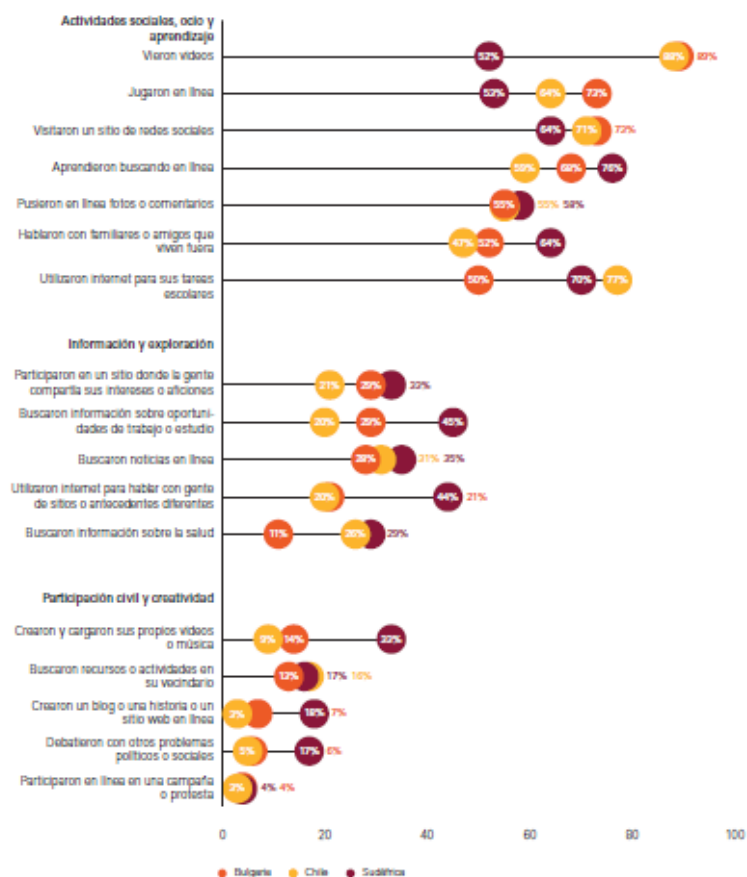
Actividades sociales, ocio y aprendizaje
Vieron videos 52% 88% 89%
Jugaron en línea 53% 64% 73%
Visitaron un sitio de redes sociales 64% 71% 73%
Aprendieron buscando en línea 59% 69% 76%
Pusieron en línea fotos o comentarios 55% 55% 58%
Hablaron con familiares o amigos que viven fuera 47% 52% 64%
Utilizaron internet para sus tareas escolares 50% 70% 77%

Información y exploración
Participaron en un sitio donde la gente comparte sus intereses o aficiones 21% 29% 33%
Buscaron información sobre oportunidades de trabajo o estudio 20% 29% 45%
Buscaron noticias en línea 28% 31% 35%
Utilizaron internet para hablar con gente de sitios o antecedentes diferentes 20% 44% 21%
Buscaron información sobre la salud 11% 26% 29%

Participación civil y creatividad
Crearon y cargaron sus propios videos o música 9% 14% 33%
Buscaron recursos o actividades en su vecindario 12% 17% 16%
Crearon un blog o una historia o un sitio web en línea 3% 18% 7%
Debatieron con otros problemas políticos o sociales 5% 17% 6%
Participaron en línea en una campaña o protesta 3% 4% 4%

0 20 40 60 80 100

Bulgaria Chile Sudáfrica